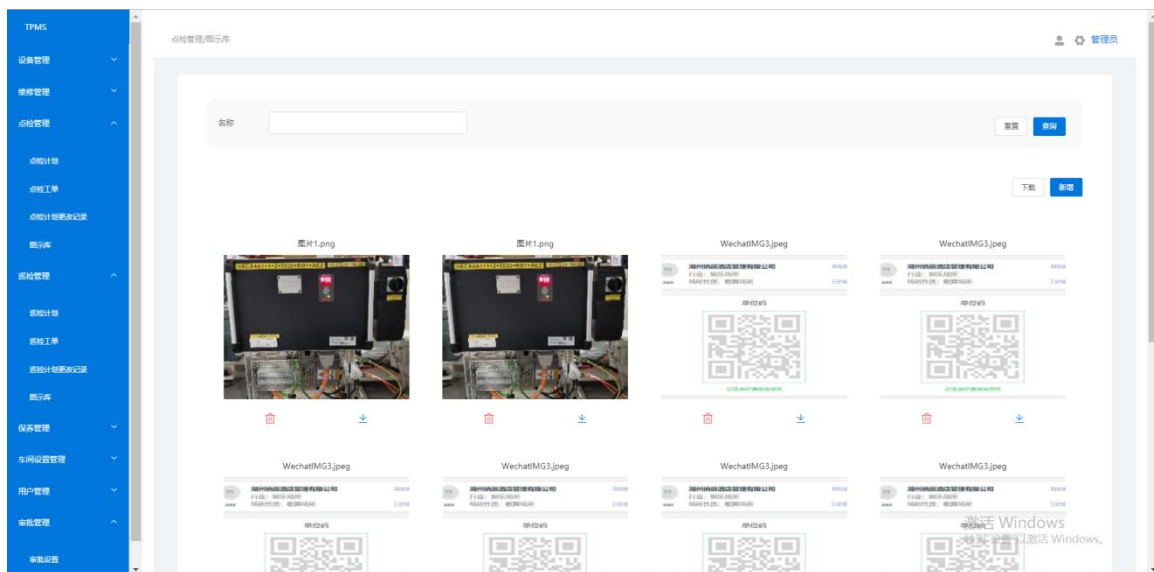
TPMS

设备管理
维修管理
点检管理
点检计划
点检工单
点检计划更改记录
图示库
巡检管理
巡检计划
巡检工单
巡检计划更改记录
图示库
保养管理
车间设置管理
用户管理
审批管理
审批设置

点检管理/图示库

管理员

名称

重置
查询

下载
新增

图片1.png
图片1.png
WechatIMG3.jpeg
WechatIMG3.jpeg

湖州纳辰酒店管理有限公司
单位码
湖州纳辰酒店管理有限公司
单位码

WechatIMG3.jpeg
WechatIMG3.jpeg
WechatIMG3.jpeg
WechatIMG3.jpeg

湖州纳辰酒店管理有限公司
单位码
湖州纳辰酒店管理有限公司
单位码
湖州纳辰酒店管理有限公司
单位码
湖州纳辰酒店管理有限公司
单位码

激活 Windows
转到"设置"以激活 Windows。